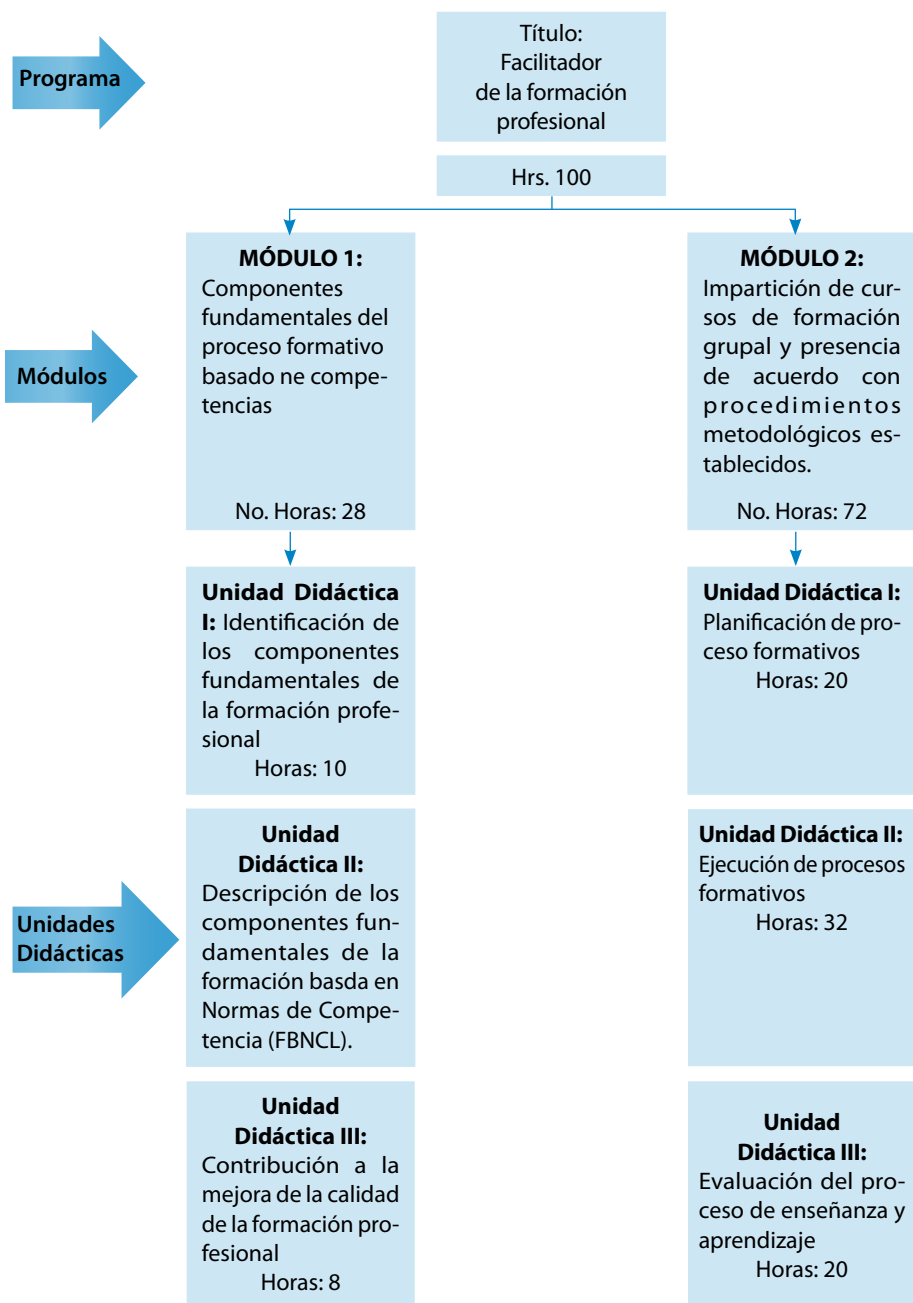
Programa

Título: Facilitador de la formación profesional

Hrs. 100

Módulos

MÓDULO 1:
Componentes fundamentales del proceso formativo basado ne competencias

No. Horas: 28

MÓDULO 2:
Impartición de cursos de formación grupal y presencia de acuerdo con procedimientos metodológicos establecidos.

No. Horas: 72

Unidades Didácticas

Unidad Didáctica I: Identificación de los componentes fundamentales de la formación profesional
Horas: 10

Unidad Didáctica I:
Planificación de proceso formativos
Horas: 20

Unidad Didáctica II:
Descripción de los componentes fundamentales de la formación basda en Normas de Competencia (FBNCL).

Unidad Didáctica II:
Ejecución de procesos formativos
Horas: 32

Unidad Didáctica III:
Contribución a la mejora de la calidad de la formación profesional
Horas: 8

Unidad Didáctica III:
Evaluación del proceso de enseñanza y aprendizaje
Horas: 20